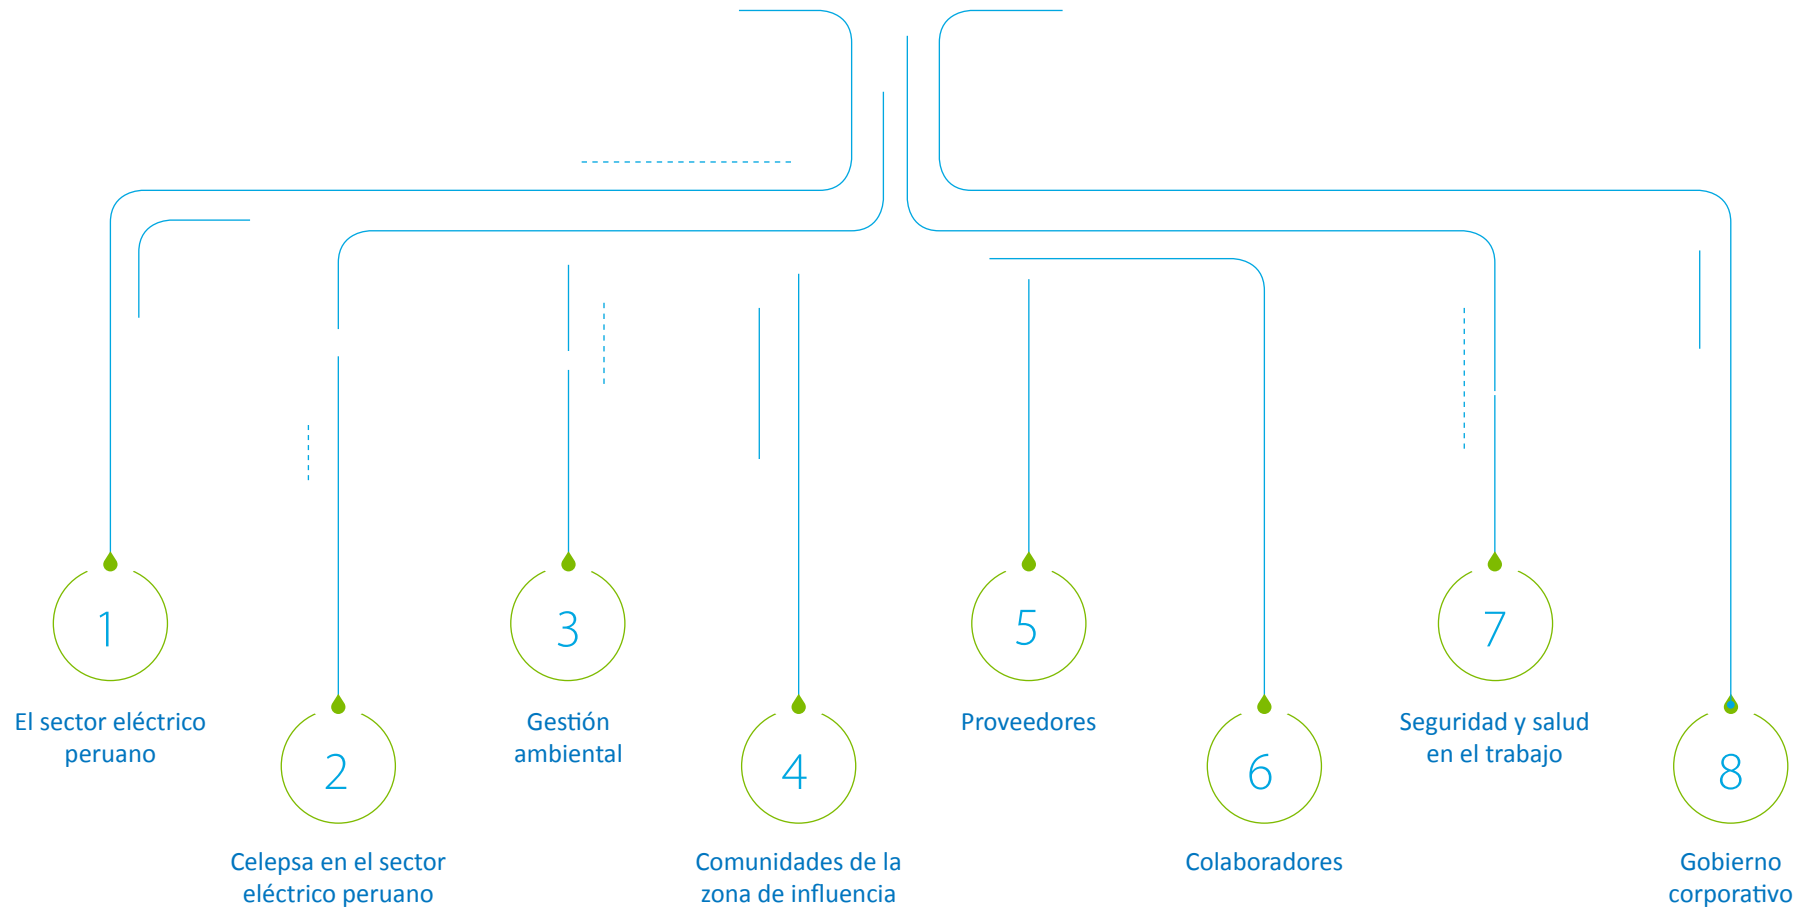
1

El sector eléctrico peruano

2

Celepsa en el sector eléctrico peruano

3

Gestión ambiental

4

Comunidades de la zona de influencia

5

Proveedores

6

Colaboradores

7

Seguridad y salud en el trabajo

8

Gobierno corporativo